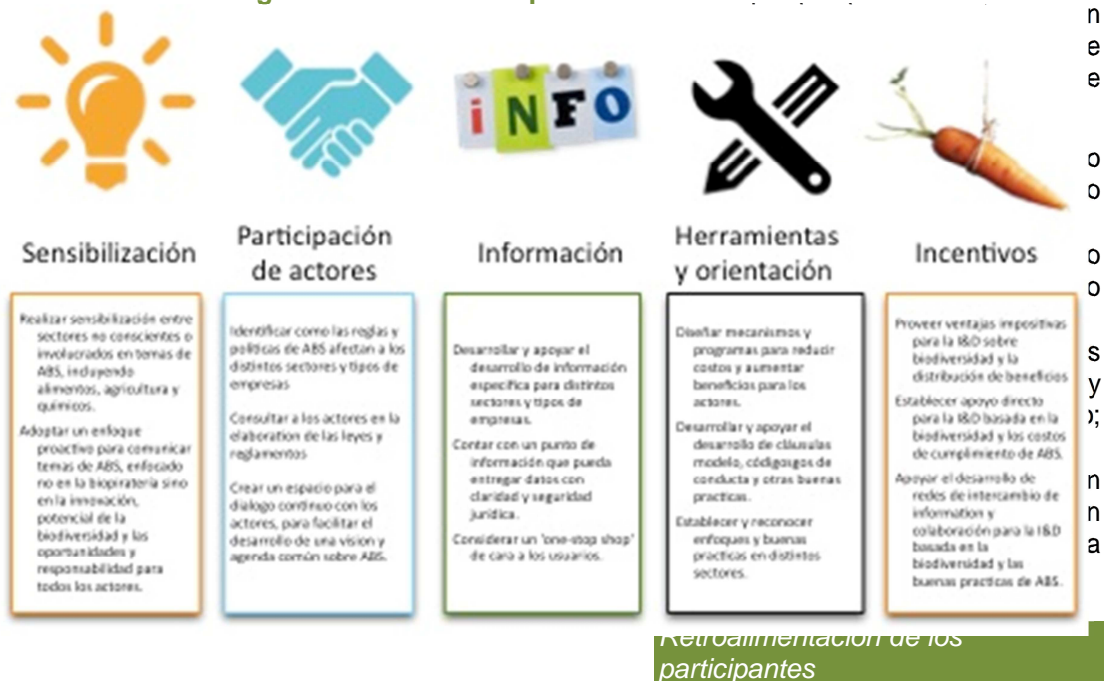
iNFO

Sensibilización

Realizar sensibilización entre sectores no conscientes o involucrados en temas de ABS, incluyendo alimentos, agricultura y químicos.

Adoptar un enfoque proactivo para comunicar temas de ABS, enfocado no en la biopiratería sino en la innovación, potencial de la biodiversidad y las oportunidades y responsabilidad para todos los actores.

Participación de actores

Identificar como las reglas y políticas de ABS afectan a los distintos sectores y tipos de empresas

Consultar a los actores en la elaboration de las leyes y reglamentos

Crear un espacio para el dialogo continuo con los actores, para facilitar el desarrollo de una vision y agenda común sobre ABS.

Información

Desarrollar y apoyar el desarrollo de información especifica para distintos sectores y tipos de empresas.

Contar con un punto de información que pueda entregar datos con claridad y seguridad jurídica.

Considerar un 'one-stop shop' de cara a los usuarios.

Herramientas y orientación

Diseñar mecanismos y programas para reducir costos y aumentar beneficios para los actores.

Desarrollar y apoyar el desarrollo de cláusulas modelo, códigosgos de conducta y otras buenas practicas.

Establecer y reconocer enfoques y buenas practicas en distintos sectores.

Incentivos

Proveer ventajas impositivas para la I&D sobre biodiversidad y la distribución de beneficios

Establecer apoyo directo para la I&D basada en la biodiversidad y los costos de cumplimiento de ABS.

Apoyar el desarrollo de redes de intercambio de información y colaboración para la I&D basada en la biodiversidad y las buenas practicas de ABS.

n
e
e
o
o
o
o
s
y
);
n
n
a

Retroalimentación de los participantes